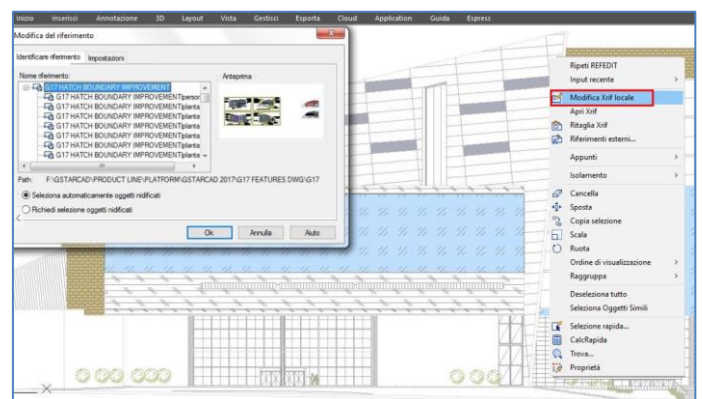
Inizio Inserisci Annotazione 3D Layout Vista Gestisci Esporta Cloud Application Guida Express

Modifica del riferimento

Identificare riferimento Impostazioni

Nome riferimento:

G17 HATCH BOUNDARY IMPROVEMENT
G17 HATCH BOUNDARY IMPROVEMENTpersor
G17 HATCH BOUNDARY IMPROVEMENTplanta
G17 HATCH BOUNDARY IMPROVEMENTplanta
G17 HATCH BOUNDARY IMPROVEMENTplanta
G17 HATCH BOUNDARY IMPROVEMENTplanta
G17 HATCH BOUNDARY IMPROVEMENTplanta
G17 HATCH BOUNDARY IMPROVEMENTplanta

Anteprima

Path: F:\GSTARCAD\PRODUCT LINE\PLATFORM\GSTARCAD 2017\G17 FEATURES DWG\G17

Seleziona automaticamente oggetti nidificati

Richiedi selezione oggetti nidificati

Ok Annulla Aiuto

Ripeti REFEDIT
Input recente
Modifica Xrif locale
Apri Xrif
Ritaglia Xrif
Riferimenti esterni...
Appunti
Isolamento
Cancella
Sposta
Copia selezione
Scala
Ruota
Ordine di visualizzazione
Raggruppa
Deseleziona tutto
Seleziona Oggetti Simili
Selezione rapida...
CalcRapida
Trova...
Proprietà